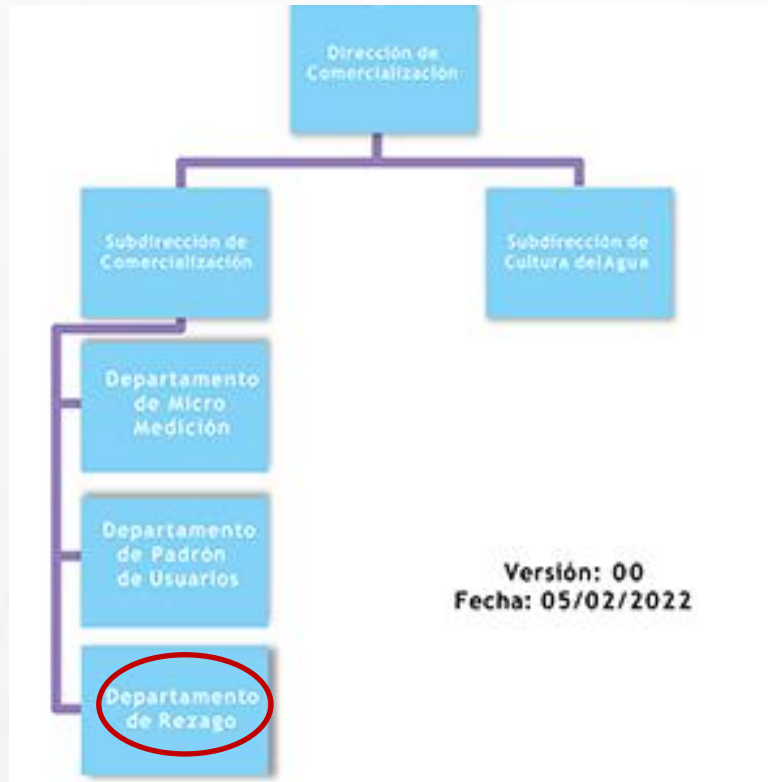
Dirección de Comercialización

Subdirección de Comercialización

Subdirección de Cultura del Agua

Departamento de Micro Medición

Departamento de Padrón de Usuarios

Departamento de Rezago

Versión: 00
Fecha: 05/02/2022